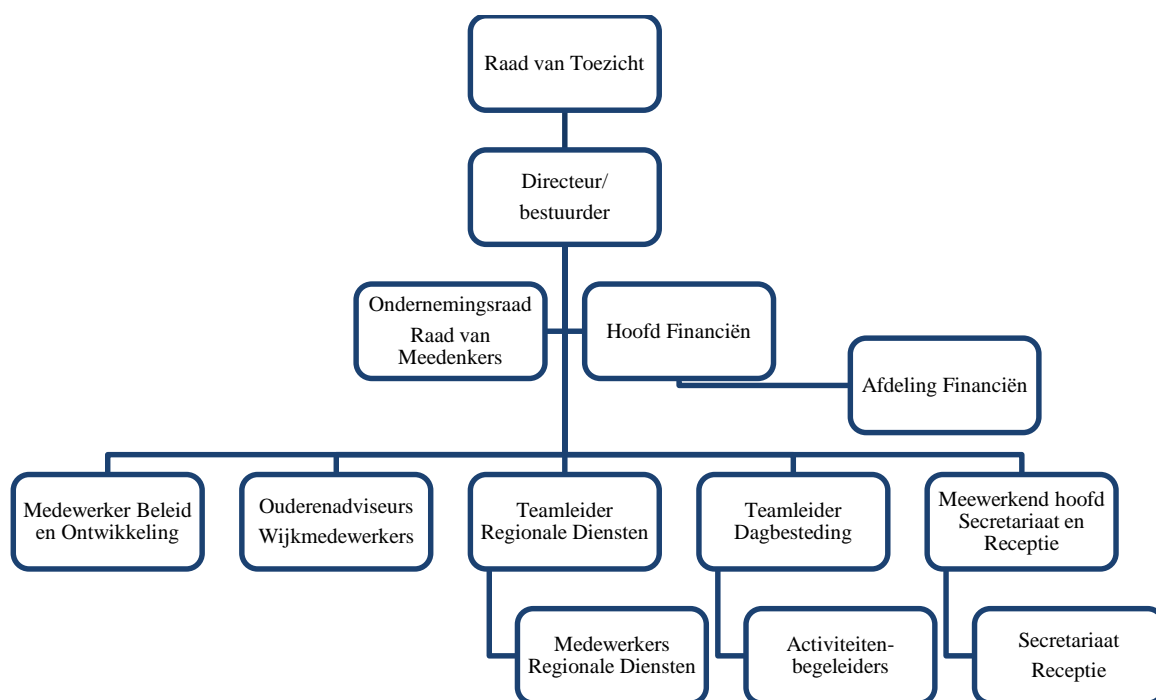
Raad van Toezicht

Directeur/
bestuurder

Ondernemingsraad
Raad van Meedenkers

Hoofd Financiën

Afdeling Financiën

Medewerker Beleid en Ontwikkeling

Ouderenadviseurs
Wijkmedewerkers

Teamleider Regionale Diensten

Teamleider Dagbesteding

Meewerkend hoofd Secretariaat en Receptie

Medewerkers Regionale Diensten

Activiteiten-begeleiders

Secretariaat
Receptie